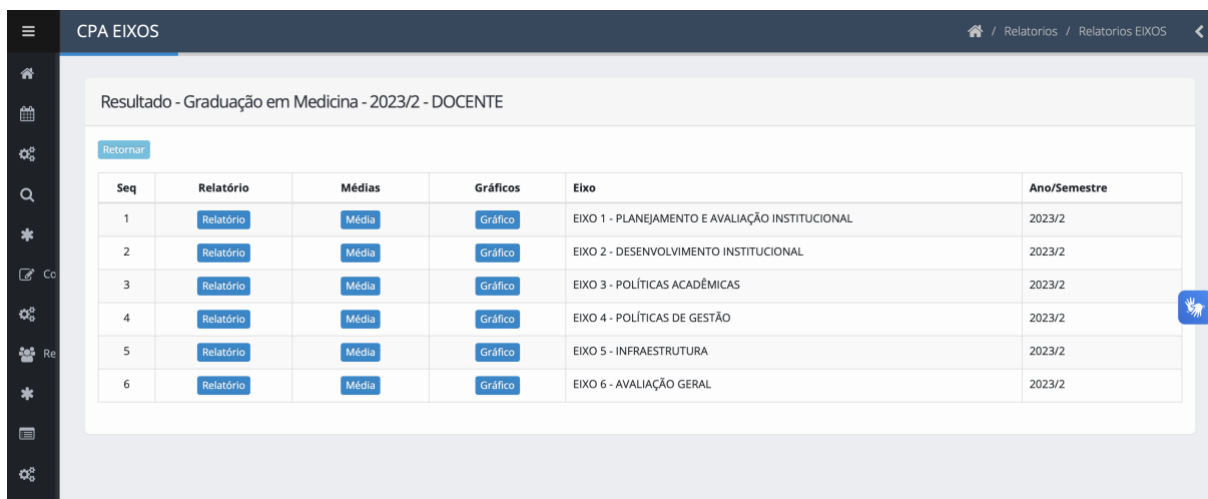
CPA EIXOS

/ Relatorios / Relatorios EIXOS

Co

Re

Resultado - Graduação em Medicina - 2023/2 - DOCENTE

Retornar

| Seq | Relatório | Médias | Gráficos | Eixo | Ano/Semestre |
|---|---|---|---|---|---|
| 1 | Relatório | Média | Gráfico | EIXO 1 - PLANEJAMENTO E AVALIAÇÃO INSTITUCIONAL | 2023/2 |
| 2 | Relatório | Média | Gráfico | EIXO 2 - DESENVOLVIMENTO INSTITUCIONAL | 2023/2 |
| 3 | Relatório | Média | Gráfico | EIXO 3 - POLÍTICAS ACADÊMICAS | 2023/2 |
| 4 | Relatório | Média | Gráfico | EIXO 4 - POLÍTICAS DE GESTÃO | 2023/2 |
| 5 | Relatório | Média | Gráfico | EIXO 5 - INFRAESTRUTURA | 2023/2 |
| 6 | Relatório | Média | Gráfico | EIXO 6 - AVALIAÇÃO GERAL | 2023/2 |